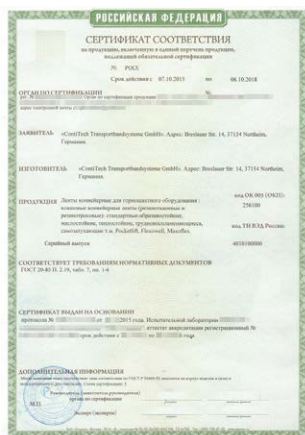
РОССИЙСКАЯ ФЕДЕРАЦИЯ

СЕРТИФИКАТ СООТВЕТСТВИЯ
на продукцию, включенную в единый перечень продукции, подлежащей обязательной сертификации

№ РОСС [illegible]

Срок действия с 07.10.2015 по 06.10.2018

№ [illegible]

ОРГАН ПО СЕРТИФИКАЦИИ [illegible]

ЗАЯВИТЕЛЬ «ContiTech Transportbandsysteme GmbH». Адрес: Breslauer Str. 14, 37154 Northeim, Германия.

ИЗГОТОВИТЕЛЬ «ContiTech Transportbandsysteme GmbH». Адрес: Breslauer Str. 14, 37154 Northeim, Германия.

ПРОДУКЦИЯ Ленты конвейерные для горнодобытного оборудования: конвейерные ленты резинотканевые и резинотросовые: стандартные абразивостойкие, теплостойкие, маслостойкие, трудновоспламеняющиеся, самозатухающие т.м. Pocketlift, Flexowell, Maxoflex.

Серийный выпуск

код ОК 005 (ОКП): 256100

код ТН ВЭД России: 4010100000

СООТВЕТСТВУЕТ ТРЕБОВАНИЯМ НОРМАТИВНЫХ ДОКУМЕНТОВ
ГОСТ 20-85 п. 2.19, табл. 7, пп. 3-4

СЕРТИФИКАТ ВЫДАН НА ОСНОВАНИИ
протокола № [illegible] от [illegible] 2015 года. Испытательной лаборатории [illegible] аттестат аккредитации регистрационный № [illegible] срок действия с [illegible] по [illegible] года

ДОПОЛНИТЕЛЬНАЯ ИНФОРМАЦИЯ
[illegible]

М.П.

Руководитель (заместитель руководителя) органа по сертификации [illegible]

Эксперт (эксперты) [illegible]